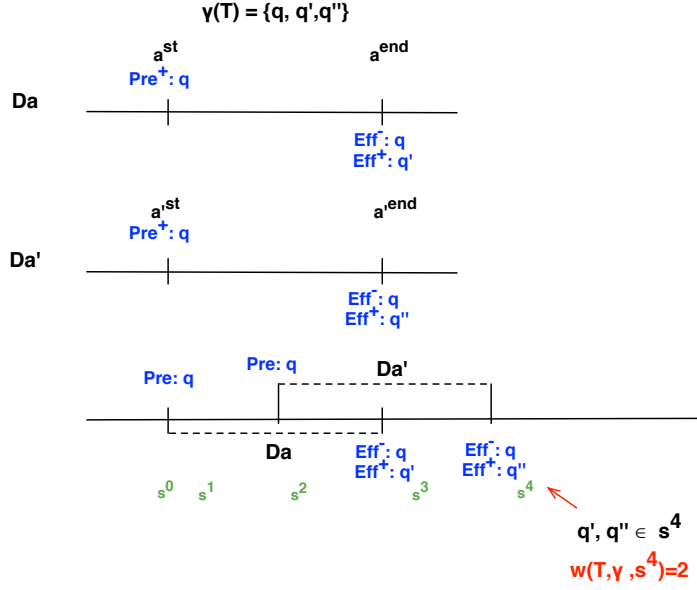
$\gamma(T) = \{q, q', q''\}$

$a^{st}$
$Pre^{+}$: q

$a^{end}$

Da

$Eff^{-}$: q
$Eff^{+}$: q'

$a'^{st}$
$Pre^{+}$: q

$a'^{end}$

Da'

$Eff^{-}$: q
$Eff^{+}$: q''

Pre: q
Pre: q
Da'

Da

$Eff^{-}$: q
$Eff^{+}$: q'

$Eff^{-}$: q
$Eff^{+}$: q''

$s^0$ $s^1$ $s^2$ $s^3$ $s^4$

q', q'' $\in$ $s^4$

$w(T, \gamma, s^4)=2$